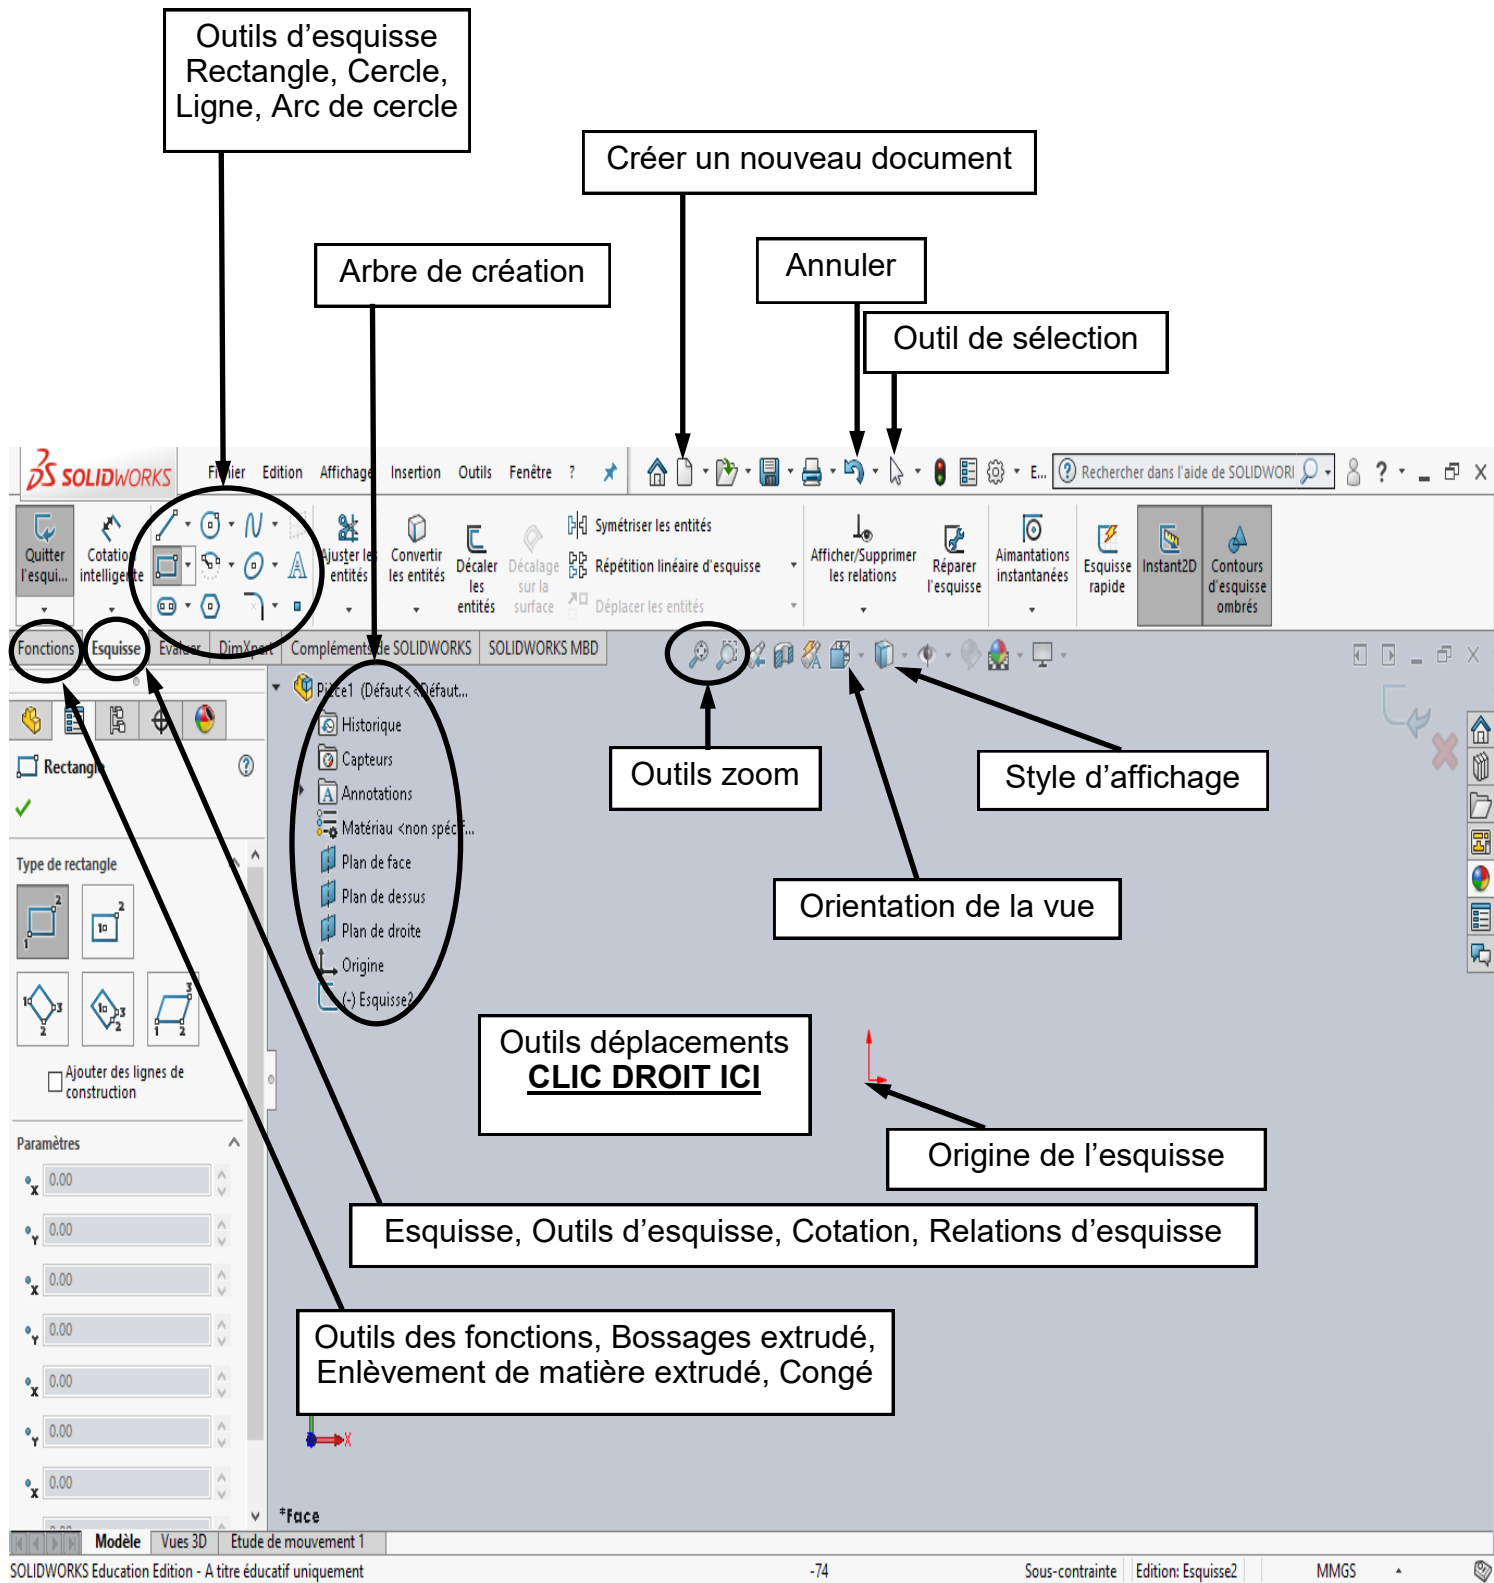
Outils d'esquisse Rectangle, Cercle, Ligne, Arc de cercle

Créer un nouveau document

Arbre de création

Annuler

Outil de sélection

SOLIDWORKS Fichier Edition Affichage Insertion Outils Fenêtre ?

E... Rechercher dans l'aide de SOLIDWORI

Quitter l'esqui... Cotation intelligente Ajuster les entités Convertir les entités Décaler les entités Décalage sur la surface Symétriser les entités Répétition linéaire d'esquisse Déplacer les entités Afficher/Supprimer les relations Réparer l'esquisse Aimantations instantanées Esquisse rapide Instant2D Contours d'esquisse ombrés

Fonctions Esquisse Evaluer DimXpert Compléments de SOLIDWORKS SOLIDWORKS MBD

Pièce1 (Défaut<<Défaut...
Historique
Capteurs
Annotations
Matériau <non spéc...
Plan de face
Plan de dessus
Plan de droite
Origine
(-) Esquisse2

Rectangle

Type de rectangle

Ajouter des lignes de construction

Paramètres

0.00
0.00
0.00
0.00
0.00
0.00
0.00

Outils zoom

Style d'affichage

Orientation de la vue

Outils déplacements
CLIC DROIT ICI

Origine de l'esquisse

Esquisse, Outils d'esquisse, Cotation, Relations d'esquisse

Outils des fonctions, Bossages extrudé, Enlèvement de matière extrudé, Congé

*Face

Modèle Vues 3D Etude de mouvement 1

SOLIDWORKS Education Edition - A titre éducatif uniquement -74 Sous-contrainte Edition: Esquisse2 MMGS